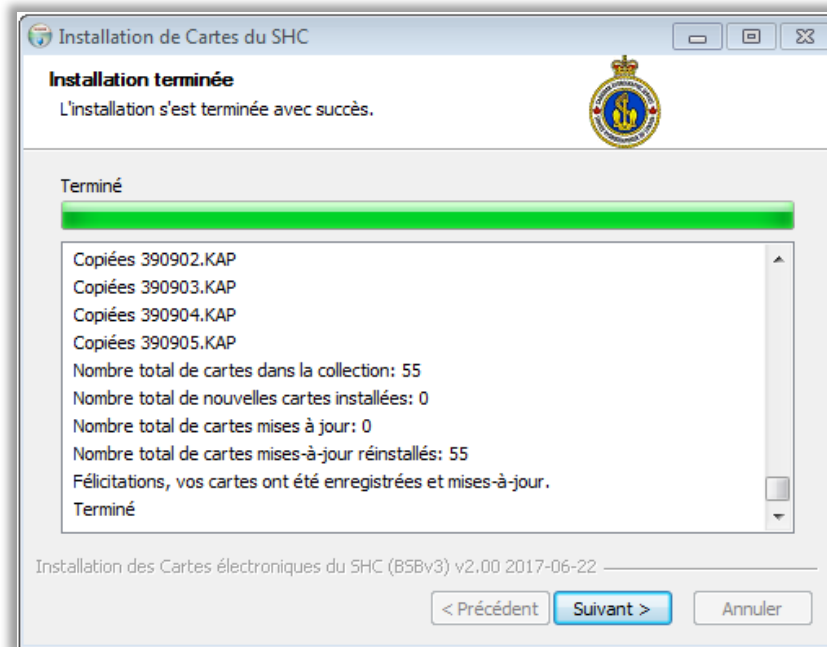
Installation de Cartes du SHC

Installation terminée
L'installation s'est terminée avec succès.

Terminé

Copiées 390902.KAP
Copiées 390903.KAP
Copiées 390904.KAP
Copiées 390905.KAP
Nombre total de cartes dans la collection: 55
Nombre total de nouvelles cartes installées: 0
Nombre total de cartes mises à jour: 0
Nombre total de cartes mises-à-jour réinstallés: 55
Félicitations, vos cartes ont été enregistrées et mises-à-jour.
Terminé

Installation des Cartes électroniques du SHC (BSBv3) v2.00 2017-06-22

< Précédent | Suivant > | Annuler